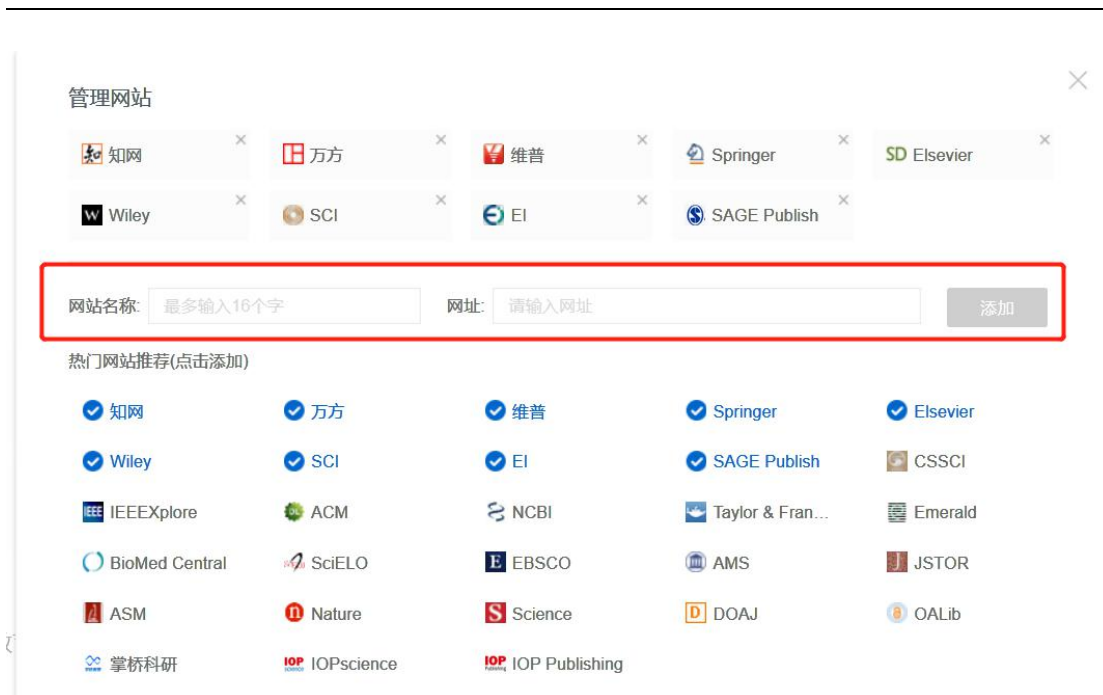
管理网站

知网 ×
万方 ×
维普 ×
Springer ×
SD Elsevier ×
Wiley ×
SCI ×
EI ×
SAGE Publish ×

网站名称: 最多输入16个字
网址: 请输入网址
添加

热门网站推荐(点击添加)

知网
万方
维普
Springer
Elsevier
Wiley
SCI
EI
SAGE Publish
CSSCI
IEEEXplore
ACM
NCBI
Taylor & Fran...
Emerald
BioMed Central
SciELO
EBSCO
AMS
JSTOR
ASM
Nature
Science
D DOAJ
OALib
掌桥科研
IOP IOPscience
IOP IOP Publishing